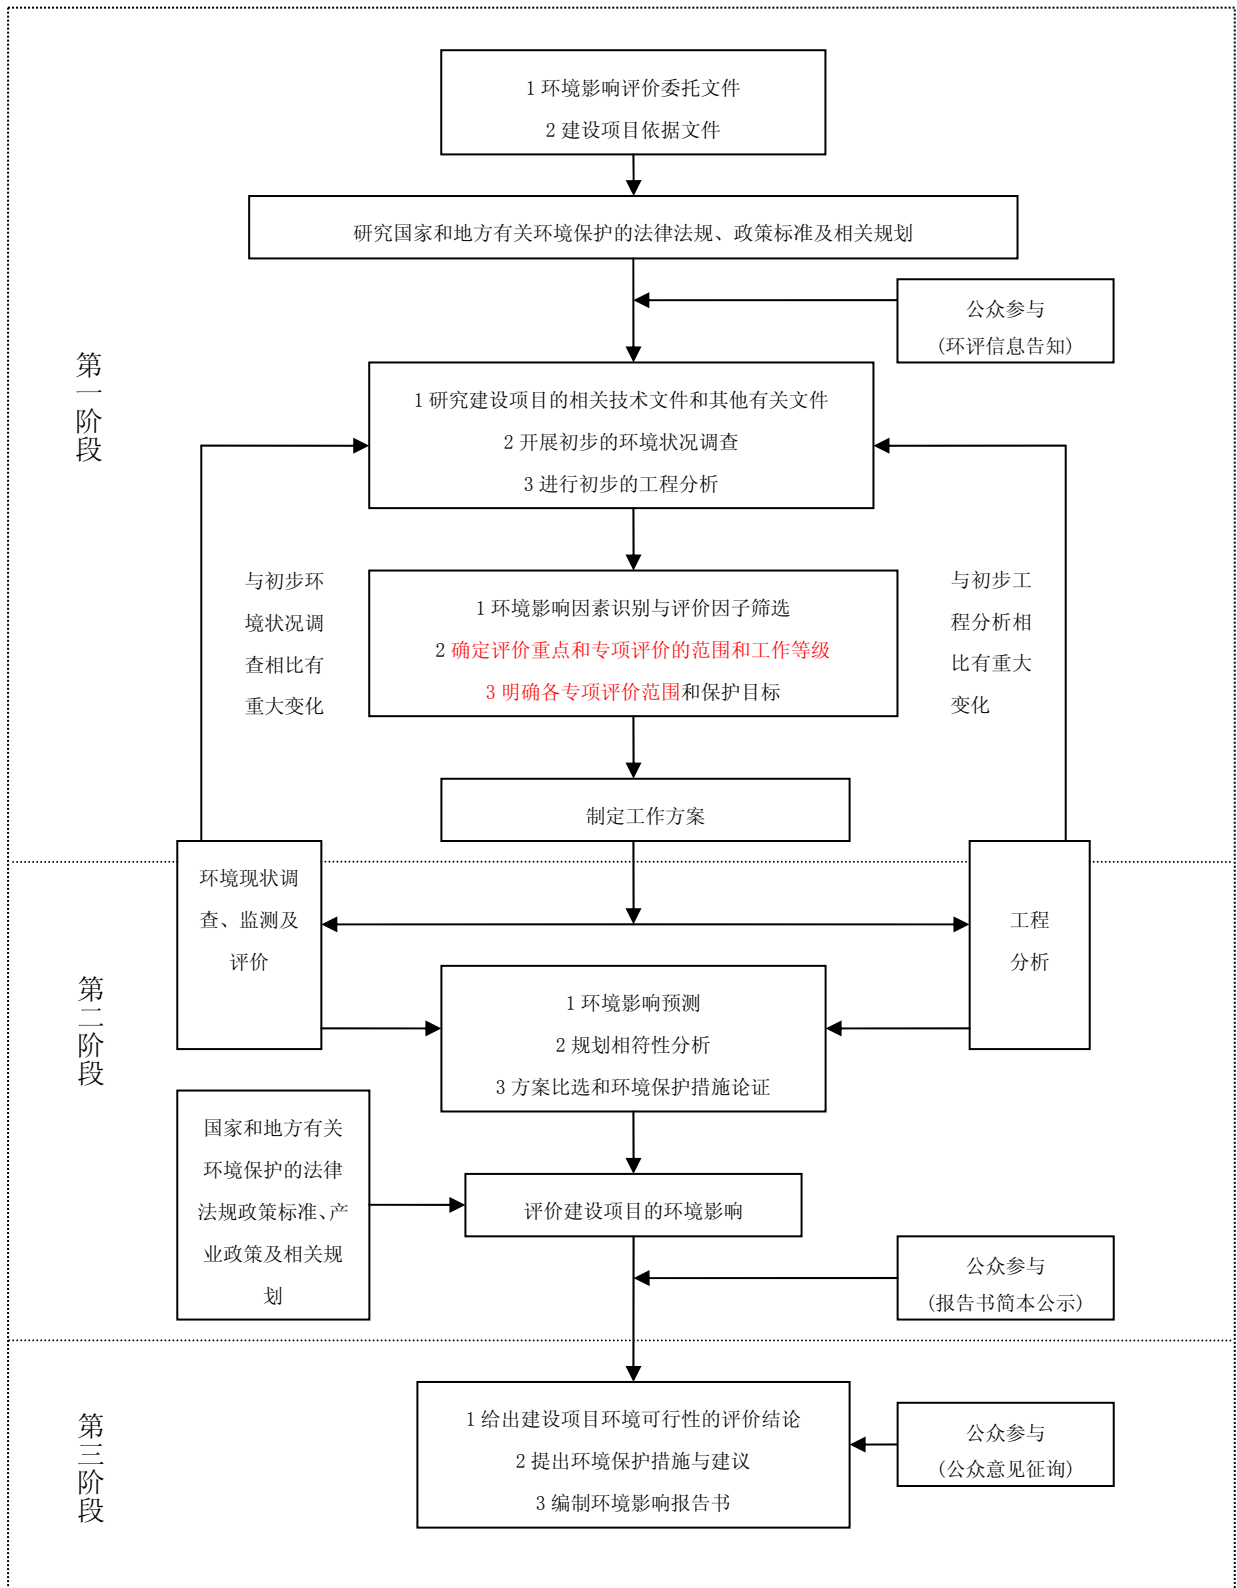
1 环境影响评价委托文件
2 建设项目依据文件

研究国家和地方有关环境保护的法律法规、政策标准及相关规划

公众参与
（环评信息告知）

第一阶段

1 研究建设项目的相关技术文件和其他有关文件
2 开展初步的环境状况调查
3 进行初步的工程分析

与初步环境状况调查相比有重大变化

1 环境影响因素识别与评价因子筛选
2 确定评价重点和专项评价的范围和工作等级
3 明确各专项评价范围和保护目标

与初步工程分析相比有重大变化

制定工作方案

环境现状调查、监测及评价

工程分析

第二阶段

1 环境影响预测
2 规划相符性分析
3 方案比选和环境保护措施论证

国家和地方有关环境保护的法律法规政策标准、产业政策及相关规划

评价建设项目的环境影响

公众参与
（报告书简本公示）

第三阶段

1 给出建设项目环境可行性的评价结论
2 提出环境保护措施与建议
3 编制环境影响报告书

公众参与
（公众意见征询）